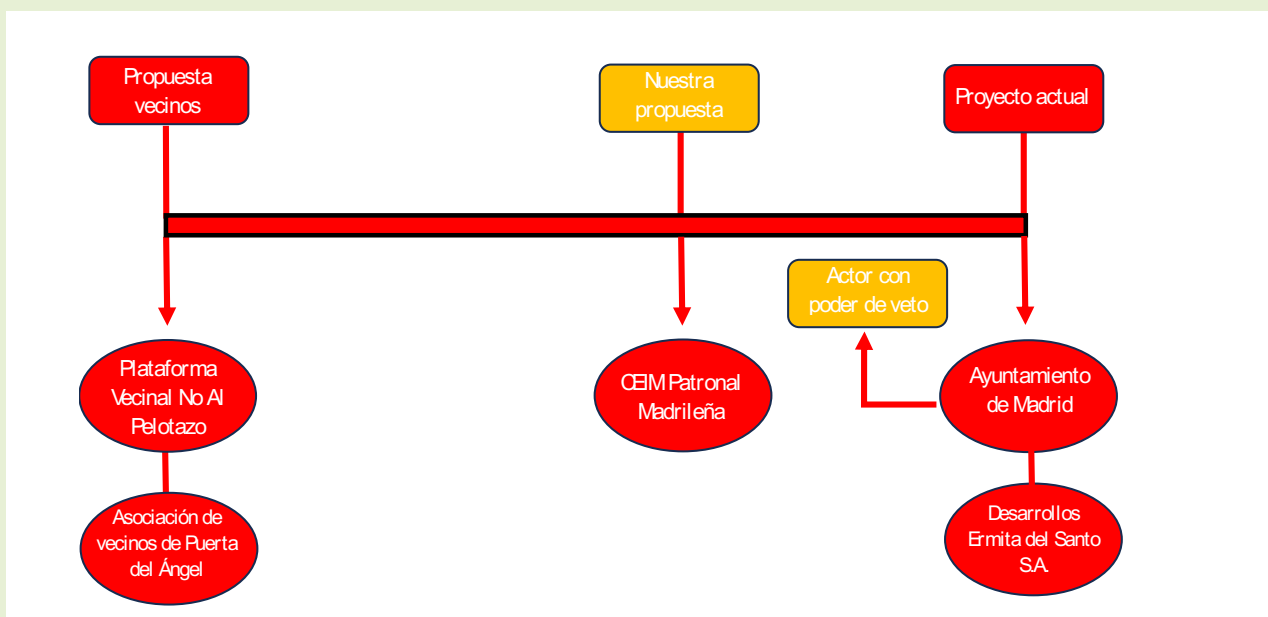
Propuesta vecinos

Nuestra propuesta

Proyecto actual

Actor con poder de veto

Plataforma Vecinal No Al Pelotazo

CEIM Patronal Madrileña

Ayuntamiento de Madrid

Asociación de vecinos de Puerta del Ángel

Desarrollos Ermita del Santo S.A.